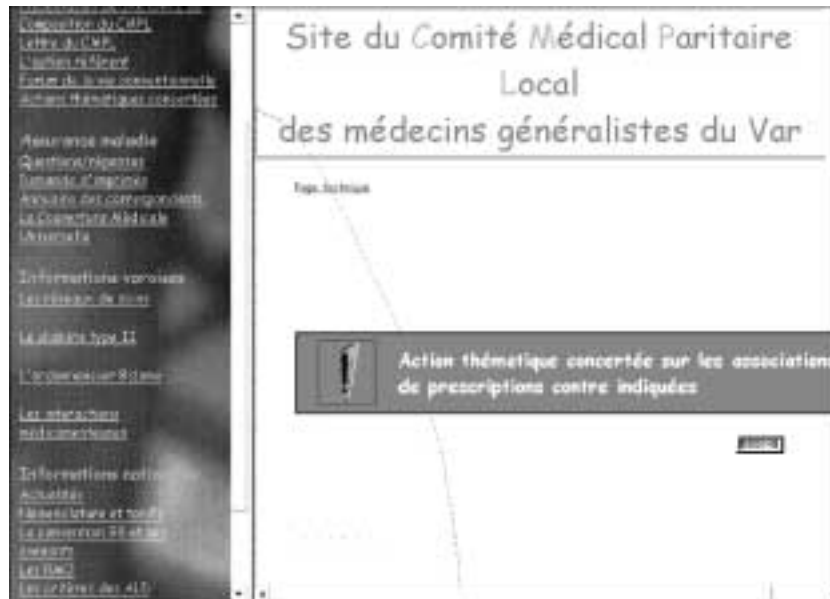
Composition du CMPL
Lettre du CMPL
L'option référent
Forfait de la voie conventionnelle
Actions thématiques concertées

Assurance maladie
Questions/réponses
Demande d'imprimés
Annuaire des correspondants
La Direction Médicale
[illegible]

Informations varoises
Les réseaux de soins

Le diabète type II

L'ordonnancier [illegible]

Les interactions médicamenteuses

Informations nationales
Actualités
Nomenclature et tarifs
La convention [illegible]
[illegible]
Les RMO
Les critères des ALD

Site du Comité Médical Paritaire Local des médecins généralistes du Var

Page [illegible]

Action thémetique concertée sur les associations de prescriptions contre indiquées

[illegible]